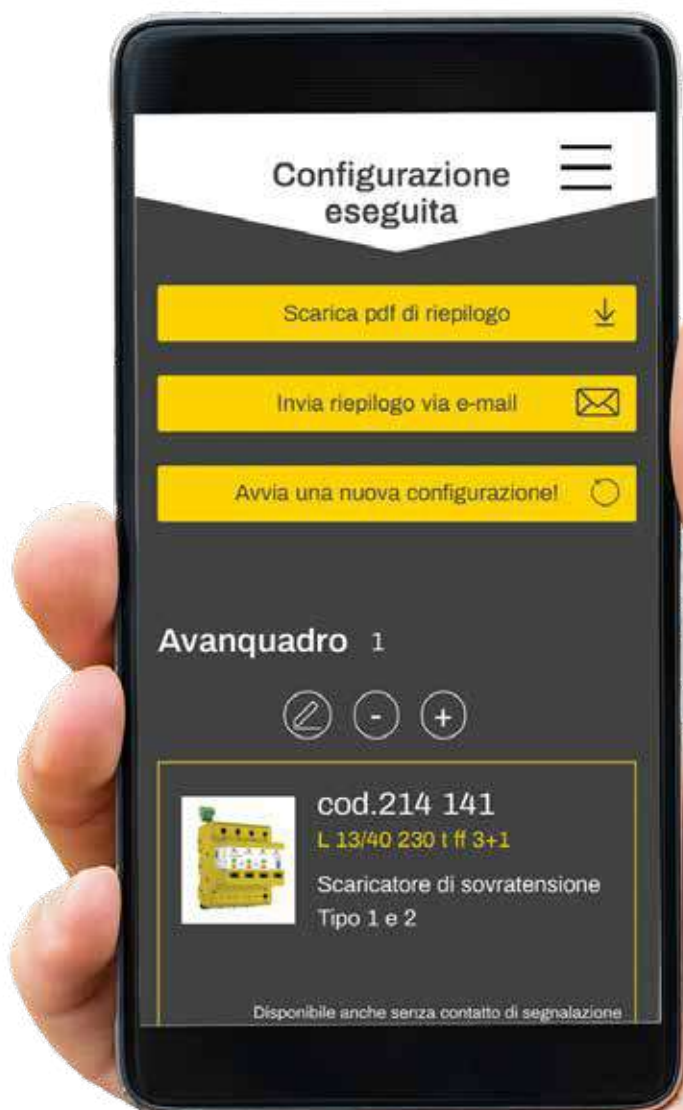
Configurazione eseguita

Scarica pdf di riepilogo

Invia riepilogo via e-mail

Avvia una nuova configurazione!

Avanquadro 1

-

+

cod.214 141

L 13/40 230 t ff 3+1

Scaricatore di sovratensione Tipo 1 e 2

Disponibile anche senza contatto di segnalazione